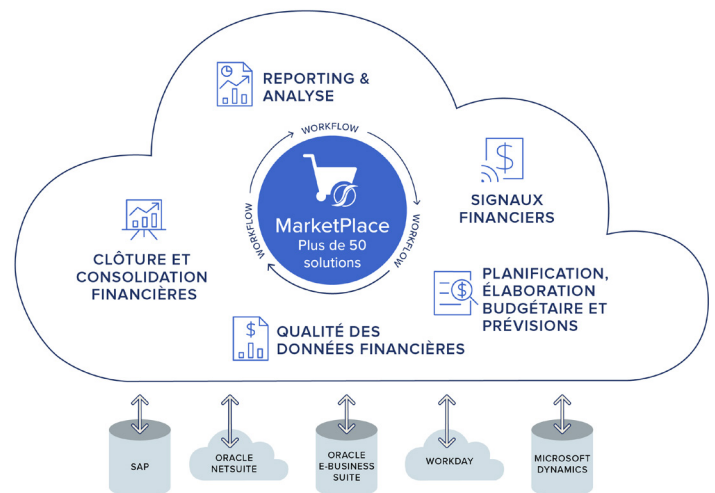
REPORTING & ANALYSE

WORKFLOW

MarketPlace
Plus de 50 solutions

WORKFLOW

WORKFLOW

SIGNAUX FINANCIERS

CLÔTURE ET CONSOLIDATION FINANCIÈRES

PLANIFICATION, ÉLABORATION BUDGÉTAIRE ET PRÉVISIONS

QUALITÉ DES DONNÉES FINANCIÈRES

SAP

ORACLE NETSUITE

ORACLE E-BUSINESS SUITE

WORKDAY

MICROSOFT DYNAMICS